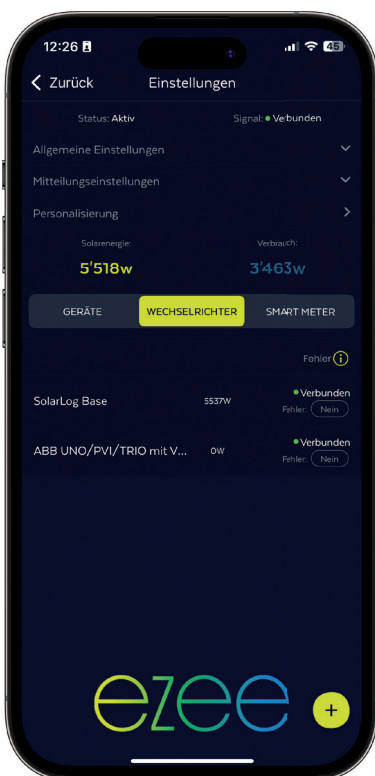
12:26

45

< Zurück Einstellungen

Status: Aktiv Signal: Verbunden

Allgemeine Einstellungen

Mitteilungseinstellungen

Personalisierung

Solarenergie:
5'518w

Verbrauch:
3'463w

GERÄTE WECHSELRICHTER SMART METER

Fehler

SolarLog Base 5537W Verbunden Fehler: Nein

ABB UNO/PVI/TRIO mit V... 0W Verbunden Fehler: Nein

ezee

+